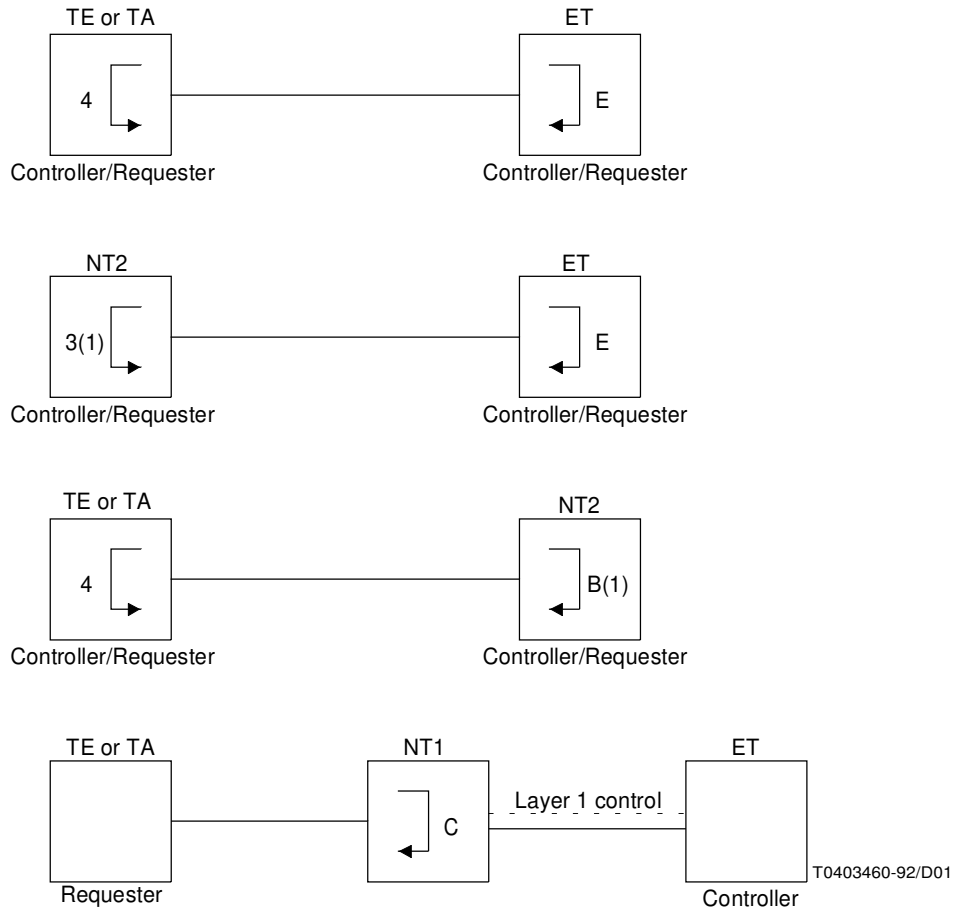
TE or TA
4
Controller/Requester

ET
E
Controller/Requester

NT2
3(1)
Controller/Requester

ET
E
Controller/Requester

TE or TA
4
Controller/Requester

NT2
B(1)
Controller/Requester

TE or TA
Requester

NT1
C

Layer 1 control

ET
Controller

T0403460-92/D01